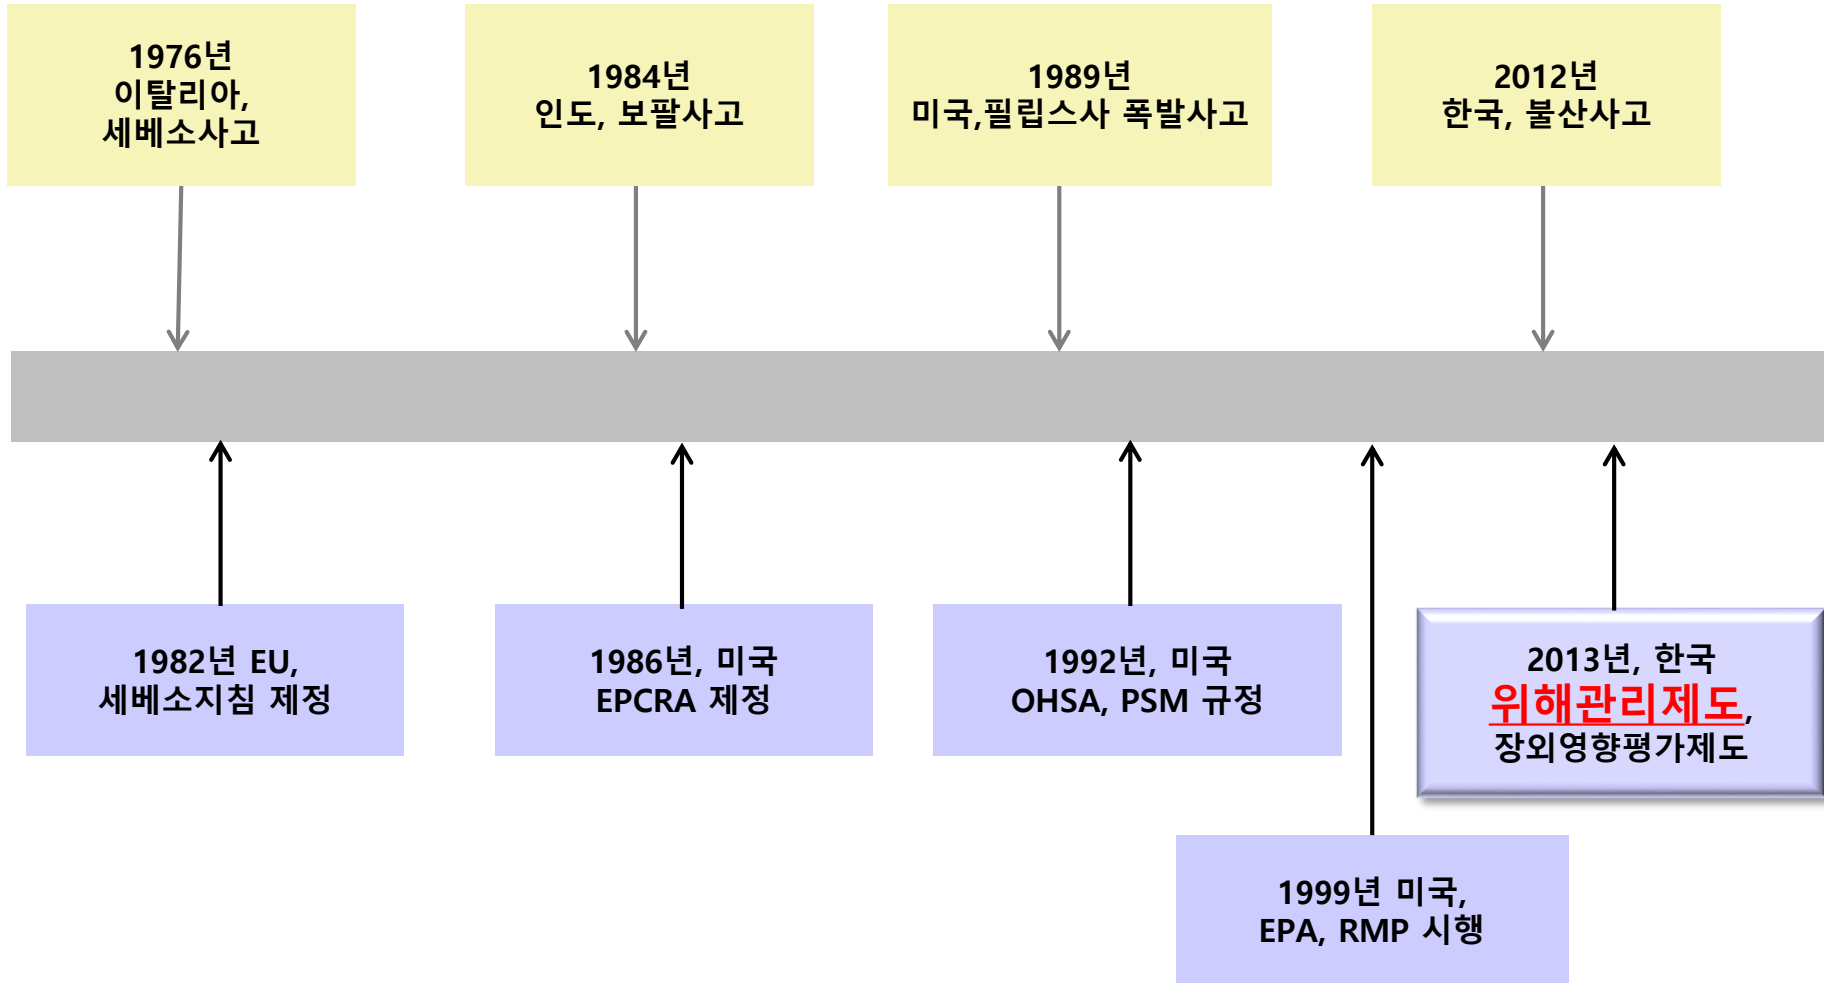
1976년
이탈리아,
세베소사고

1984년
인도, 보팔사고

1989년
미국,필립스사 폭발사고

2012년
한국, 불산사고

1982년 EU,
세베소지침 제정

1986년, 미국
EPCRA 제정

1992년, 미국
OHSA, PSM 규정

2013년, 한국
위해관리제도,
장외영향평가제도

1999년 미국,
EPA, RMP 시행